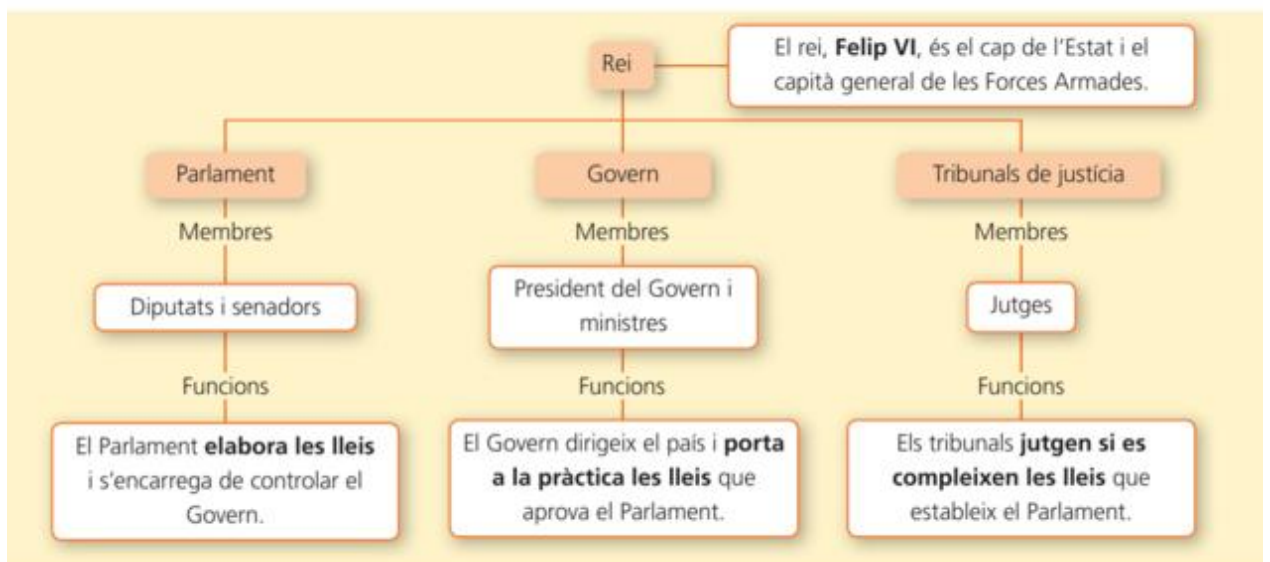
Rei

El rei, **Felip VI**, és el cap de l'Estat i el capità general de les Forces Armades.

Parlament

Membres

Diputats i senadors

Funcions

El Parlament **elabora les lleis** i s'encarrega de controlar el Govern.

Govern

Membres

President del Govern i ministres

Funcions

El Govern dirigeix el país i **porta a la pràctica les lleis** que aprova el Parlament.

Tribunals de justícia

Membres

Jutges

Funcions

Els tribunals **jutgen si es compleixen les lleis** que estableix el Parlament.